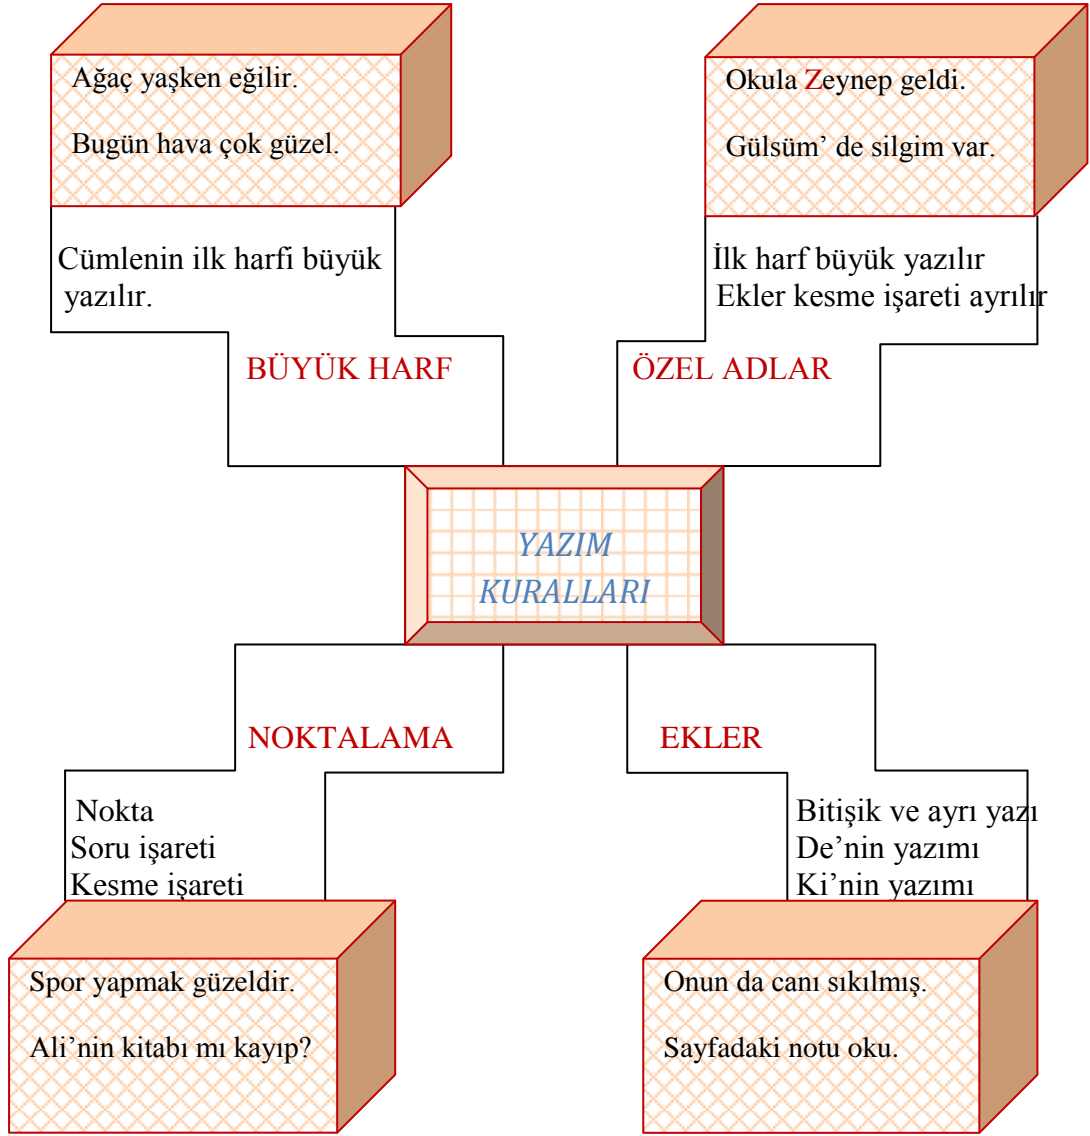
Ağaç yaşken eğilir.

Bugün hava çok güzel.

Cümlenin ilk harfi büyük yazılır.

BÜYÜK HARF

Okula Zeynep geldi.

Gülsüm’ de silgim var.

İlk harf büyük yazılır
Ekler kesme işareti ayrılır

ÖZEL ADLAR

YAZIM KURALLARI

NOKTALAMA

Nokta
Soru işareti
Kesme işareti

Spor yapmak güzeldir.

Ali’nin kitabı mı kayıp?

EKLER

Bitişik ve ayrı yazı
De’nin yazımı
Ki’nin yazımı

Onun da canı sıkılmış.

Sayfadaki notu oku.